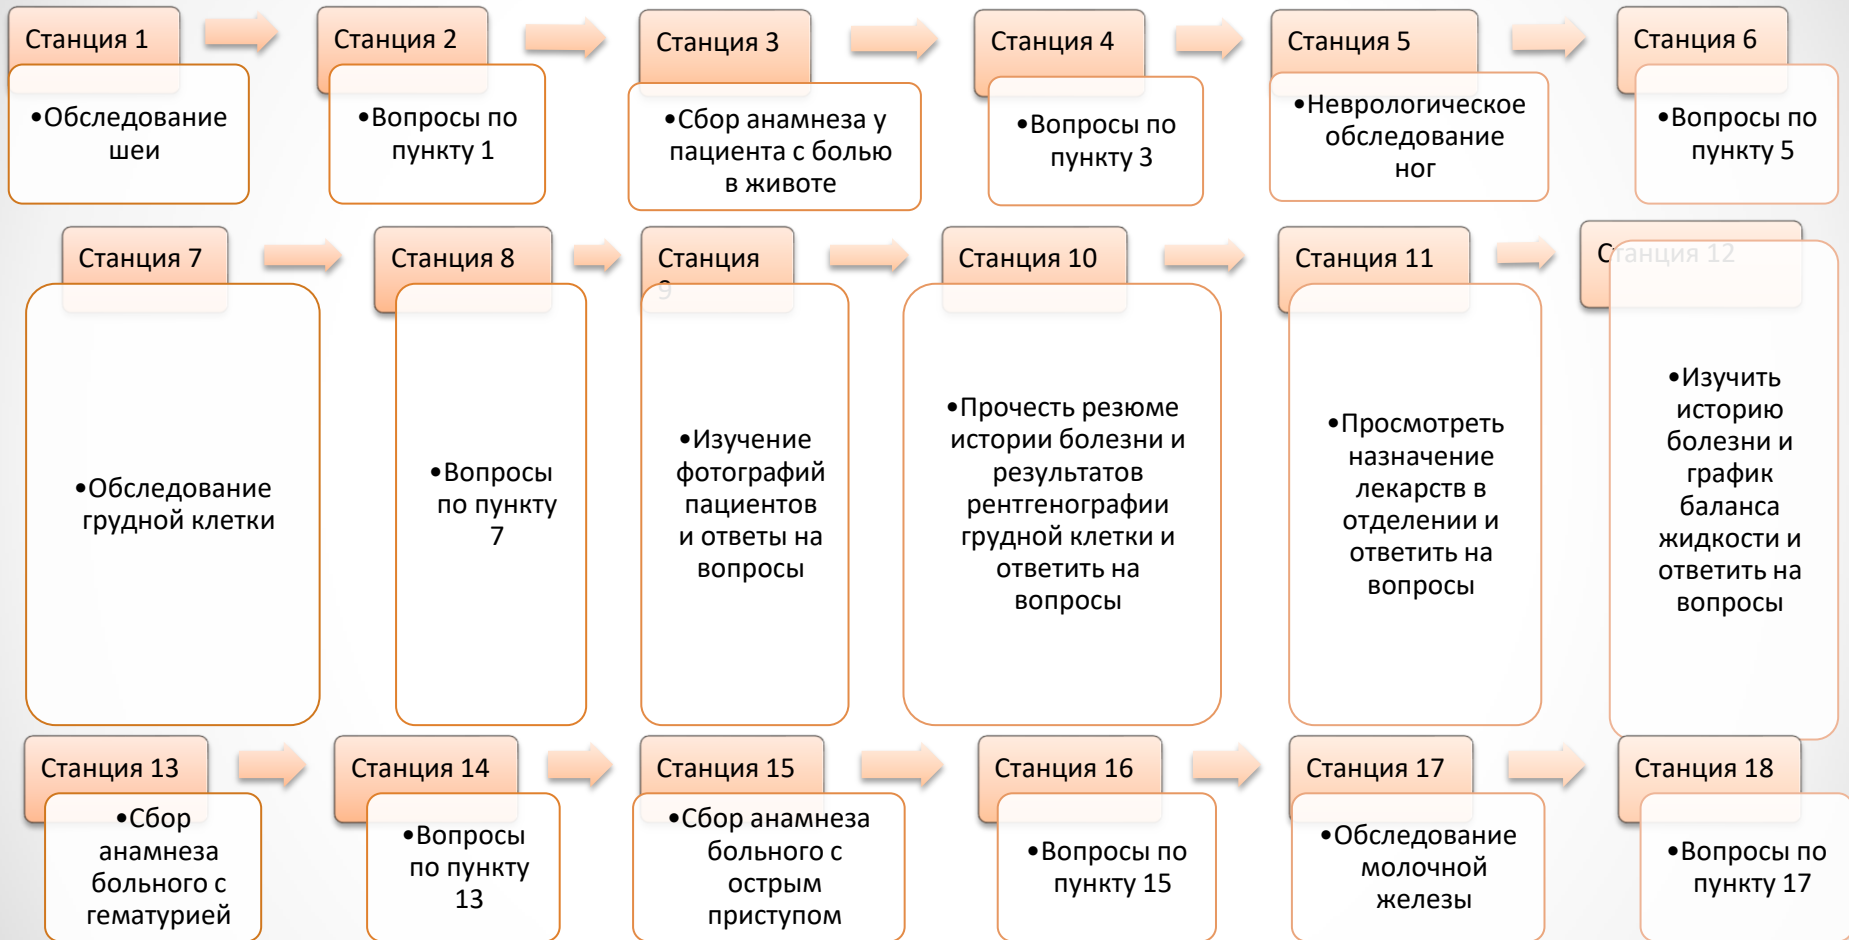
Станция 1
•Обследование шеи

Станция 2
•Вопросы по пункту 1

Станция 3
•Сбор анамнеза у пациента с болью в животе

Станция 4
•Вопросы по пункту 3

Станция 5
•Неврологическое обследование ног

Станция 6
•Вопросы по пункту 5

Станция 7
•Обследование грудной клетки

Станция 8
•Вопросы по пункту 7

Станция 9
•Изучение фотографий пациентов и ответы на вопросы

Станция 10
•Прочесть резюме истории болезни и результатов рентгенографии грудной клетки и ответить на вопросы

Станция 11
•Просмотреть назначение лекарств в отделении и ответить на вопросы

Станция 12
•Изучить историю болезни и график баланса жидкости и ответить на вопросы

Станция 13
•Сбор анамнеза больного с гематурией

Станция 14
•Вопросы по пункту 13

Станция 15
•Сбор анамнеза больного с острым приступом

Станция 16
•Вопросы по пункту 15

Станция 17
•Обследование молочной железы

Станция 18
•Вопросы по пункту 17